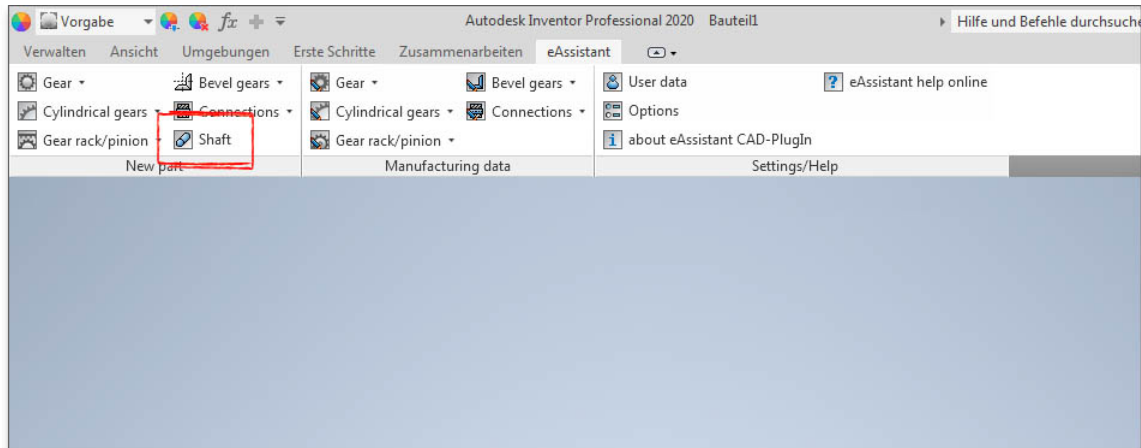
Vorgabe $fx$ Autodesk Inventor Professional 2020 Bauteil1 Hilfe und Befehle durchsuche

Verwalten Ansicht Umgebungen Erste Schritte Zusammenarbeiten eAssistant

Gear ▾
Bevel gears ▾
Cylindrical gears ▾
Connections ▾
Gear rack/pinion ▾
Shaft
New part

Gear ▾
Bevel gears ▾
Cylindrical gears ▾
Connections ▾
Gear rack/pinion ▾
Manufacturing data

User data
eAssistant help online
Options
about eAssistant CAD-PlugIn
Settings/Help